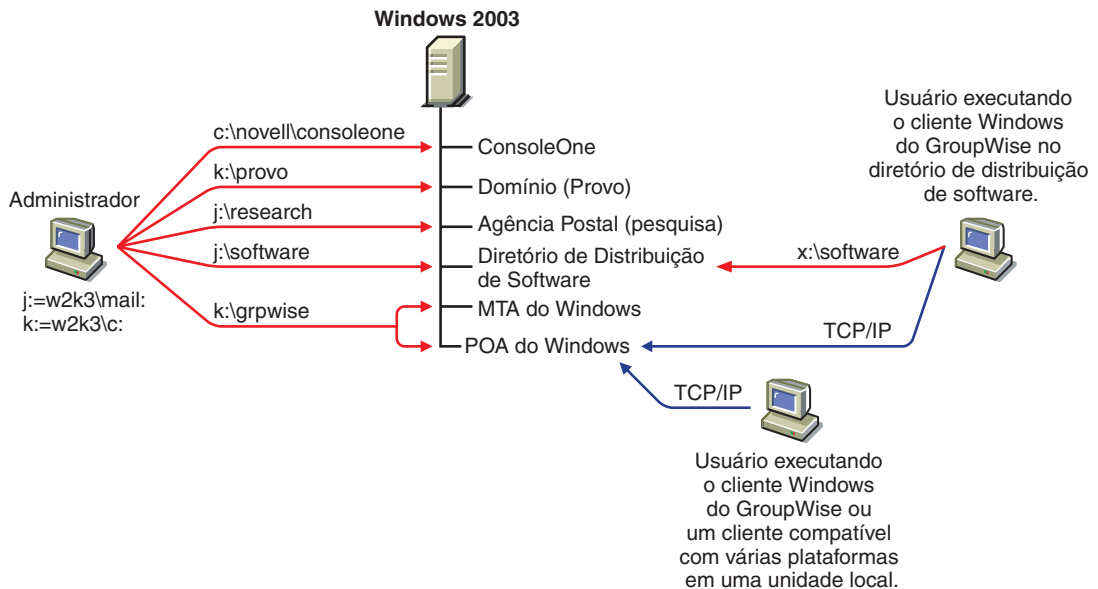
Windows 2003

Usuário executando o cliente Windows do GroupWise no diretório de distribuição de software.

c:\novell\consoleone

ConsoleOne

k:\provo

Domínio (Provo)

Administrador

j:\research

Agência Postal (pesquisa)

j:\software

Diretório de Distribuição de Software

x:\software

j:=w2k3\mail:
k:=w2k3\c:

k:\grpwise

MTA do Windows

TCP/IP

POA do Windows

TCP/IP

Usuário executando o cliente Windows do GroupWise ou um cliente compatível com várias plataformas em uma unidade local.